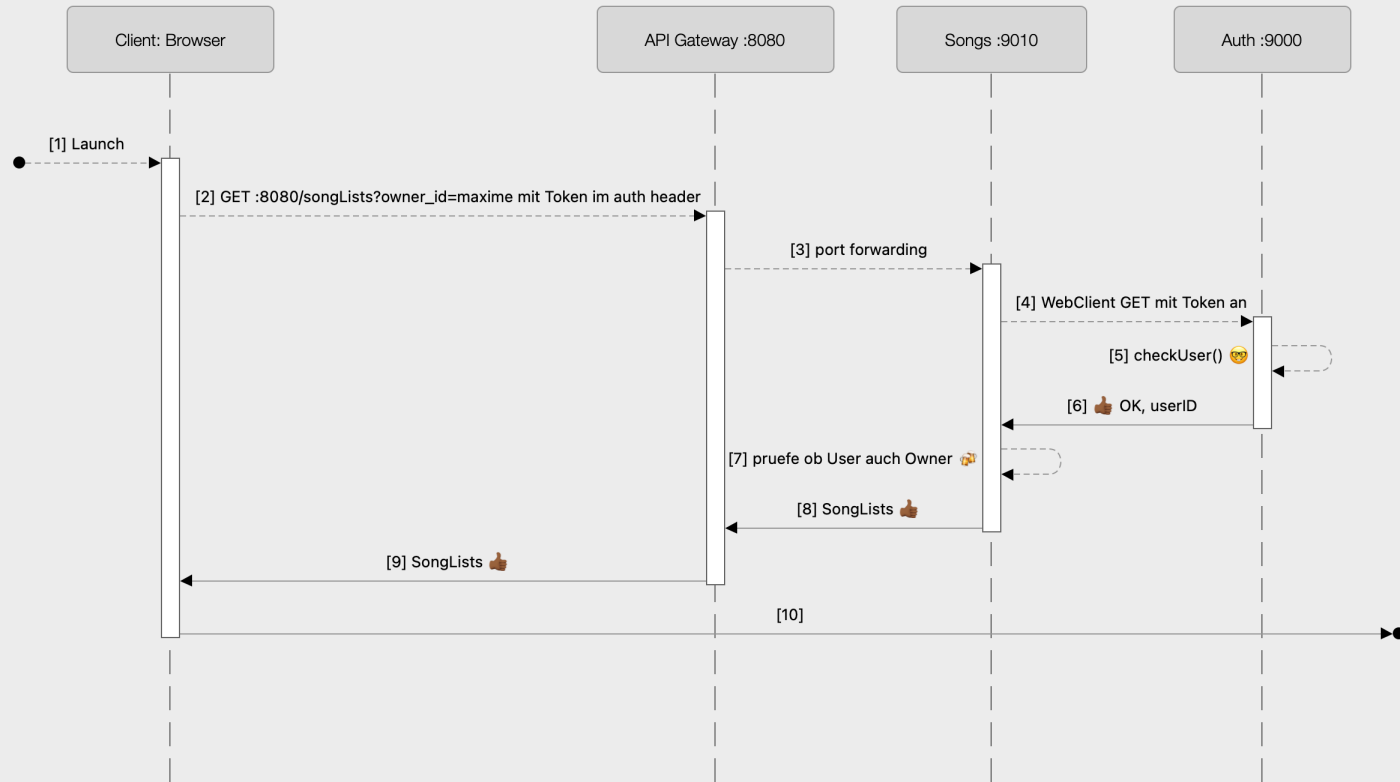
Client: Browser

API Gateway :8080

Songs :9010

Auth :9000

[1] Launch

[2] GET :8080/songLists?owner_id=maxime mit Token im auth header

[3] port forwarding

[4] WebClient GET mit Token an

[5] checkUser() 🤓

[6] 👍🏾 OK, userID

[7] pruefe ob User auch Owner 🕵️

[8] SongLists 👍🏾

[9] SongLists 👍🏾

[10]